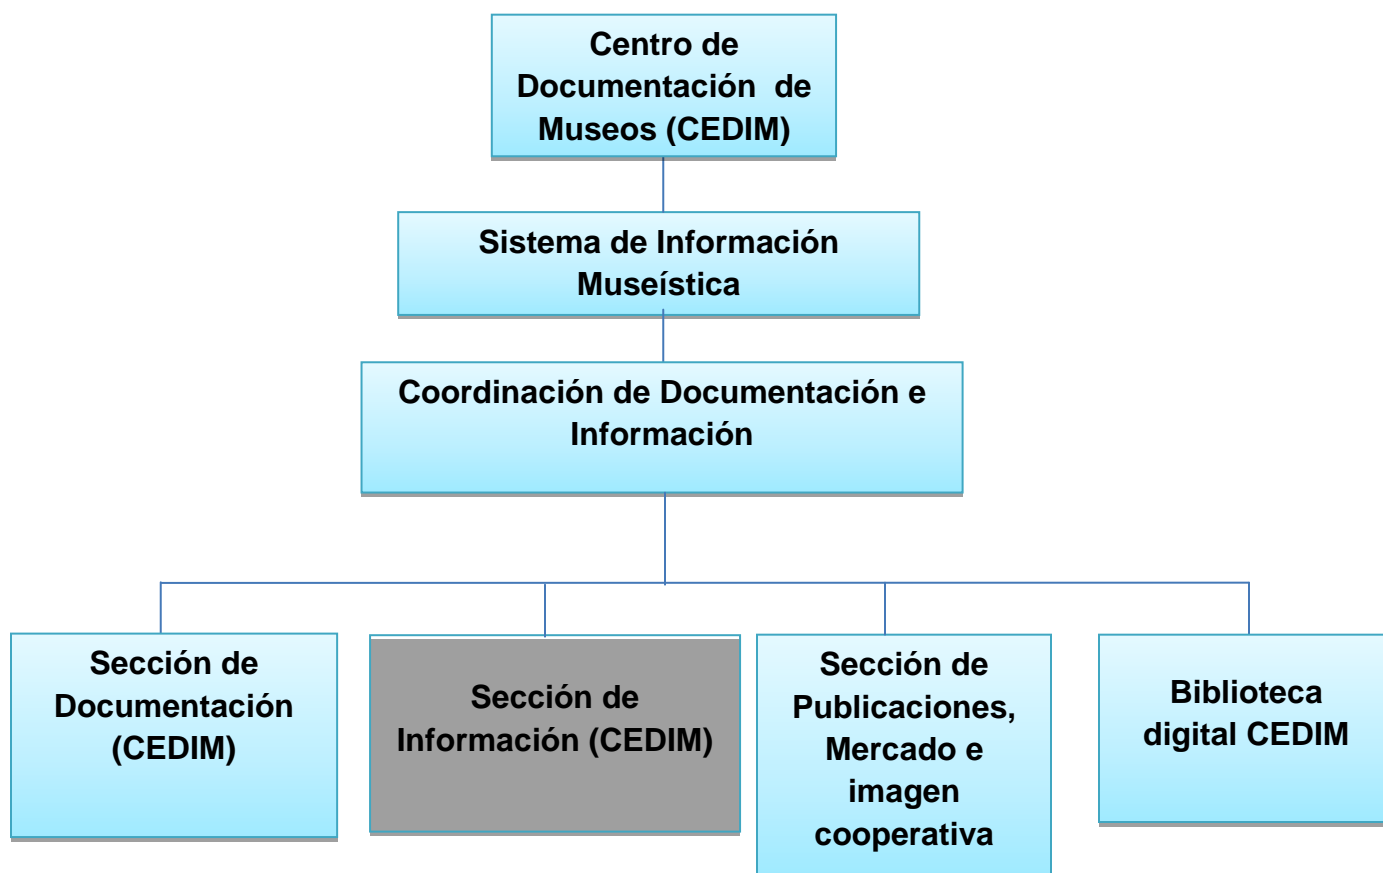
Centro de Documentación de Museos (CEDIM)

Sistema de Información Museística

Coordinación de Documentación e Información

Sección de Documentación (CEDIM)

Sección de Información (CEDIM)

Sección de Publicaciones, Mercado e imagen cooperativa

Biblioteca digital CEDIM